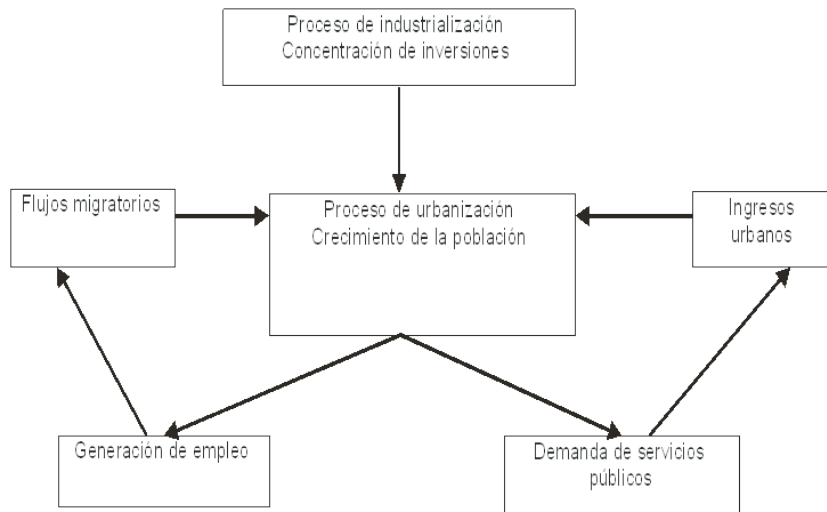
Proceso de industrialización
Concentración de inversiones

Flujos migratorios

Proceso de urbanización
Crecimiento de la población

Ingresos urbanos

Generación de empleo

Demanda de servicios públicos